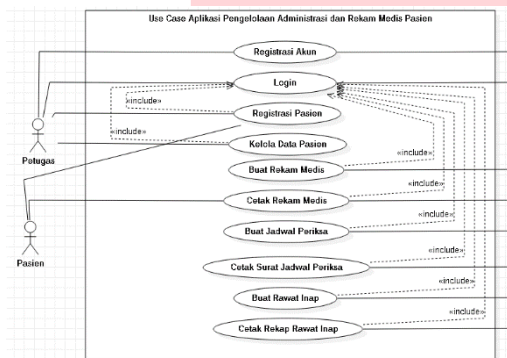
Use Case Aplikasi Pengelolaan Administrasi dan Rekam Medis Pasien

Registrasi Akun

Login

«include»

Registrasi Pasien

«include»

Kelola Data Pasien

Petugas

«include»

Buat Rekam Medis

«include»

Cetak Rekam Medis

«include»

Buat Jadwal Periksa

Pasien

«include»

Cetak Surat Jadwal Periksa

«include»

Buat Rawat Inap

«include»

Cetak Rekap Rawat Inap